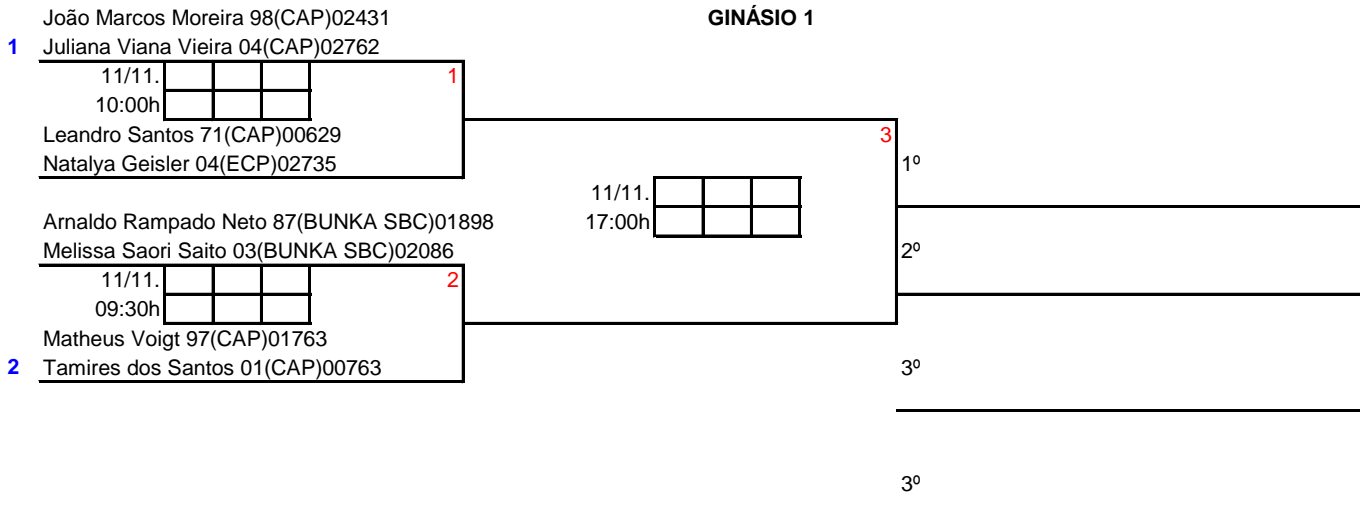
João Marcos Moreira 98(CAP)02431

GINÁSIO 1

1 Juliana Viana Vieira 04(CAP)02762

11/11.
10:00h

1

Leandro Santos 71(CAP)00629
Natalya Geisler 04(ECP)02735

3

1º

11/11.
17:00h

Arnaldo Rampado Neto 87(BUNKA SBC)01898
Melissa Saori Saito 03(BUNKA SBC)02086

2º

11/11.
09:30h

2

Matheus Voigt 97(CAP)01763
2 Tamires dos Santos 01(CAP)00763

3º

3º